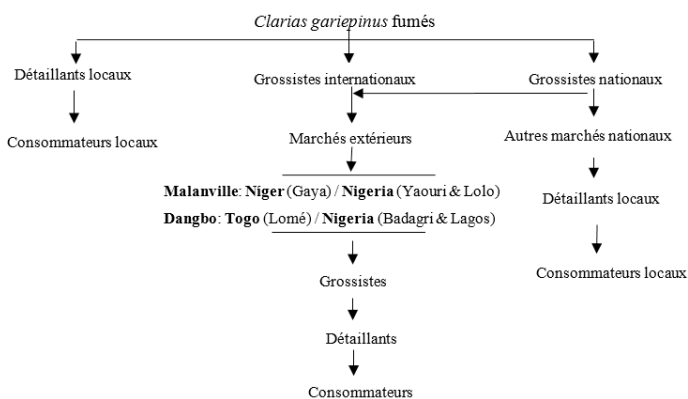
Clarias gariepinus fumés

Détaillants locaux

Consommateurs locaux

Grossistes internationaux

Marchés extérieurs

Malanville: Niger (Gaya) / Nigeria (Yaouri & Lolo)

Dangbo: Togo (Lomé) / Nigeria (Badagri & Lagos)

Grossistes

Détaillants

Consommateurs

Grossistes nationaux

Autres marchés nationaux

Détaillants locaux

Consommateurs locaux